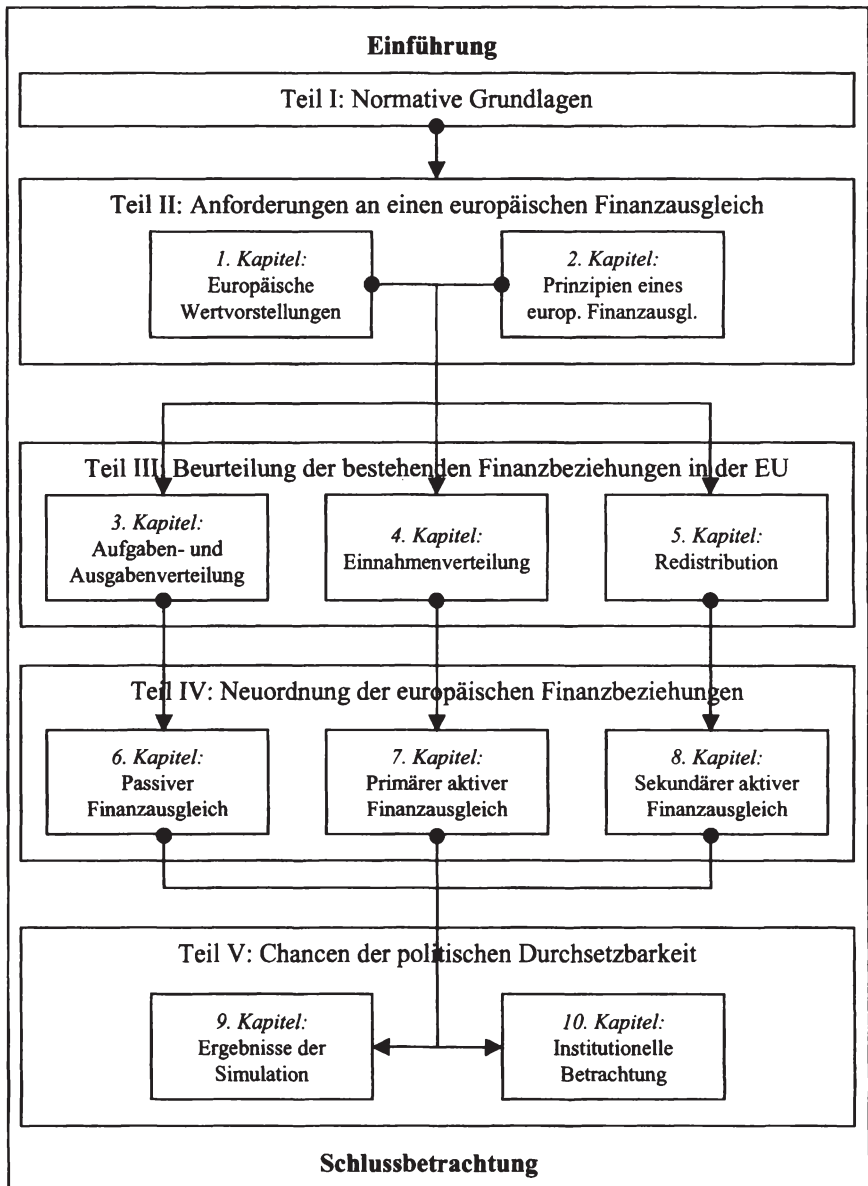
Einführung

Teil I: Normative Grundlagen

Teil II: Anforderungen an einen europäischen Finanzausgleich

*1. Kapitel:* Europäische Wertvorstellungen

*2. Kapitel:* Prinzipien eines europ. Finanzausgl.

Teil III: Beurteilung der bestehenden Finanzbeziehungen in der EU

*3. Kapitel:* Aufgaben- und Ausgabenverteilung

*4. Kapitel:* Einnahmenverteilung

*5. Kapitel:* Redistribution

Teil IV: Neuordnung der europäischen Finanzbeziehungen

*6. Kapitel:* Passiver Finanzausgleich

*7. Kapitel:* Primärer aktiver Finanzausgleich

*8. Kapitel:* Sekundärer aktiver Finanzausgleich

Teil V: Chancen der politischen Durchsetzbarkeit

*9. Kapitel:* Ergebnisse der Simulation

*10. Kapitel:* Institutionelle Betrachtung

Schlussbetrachtung